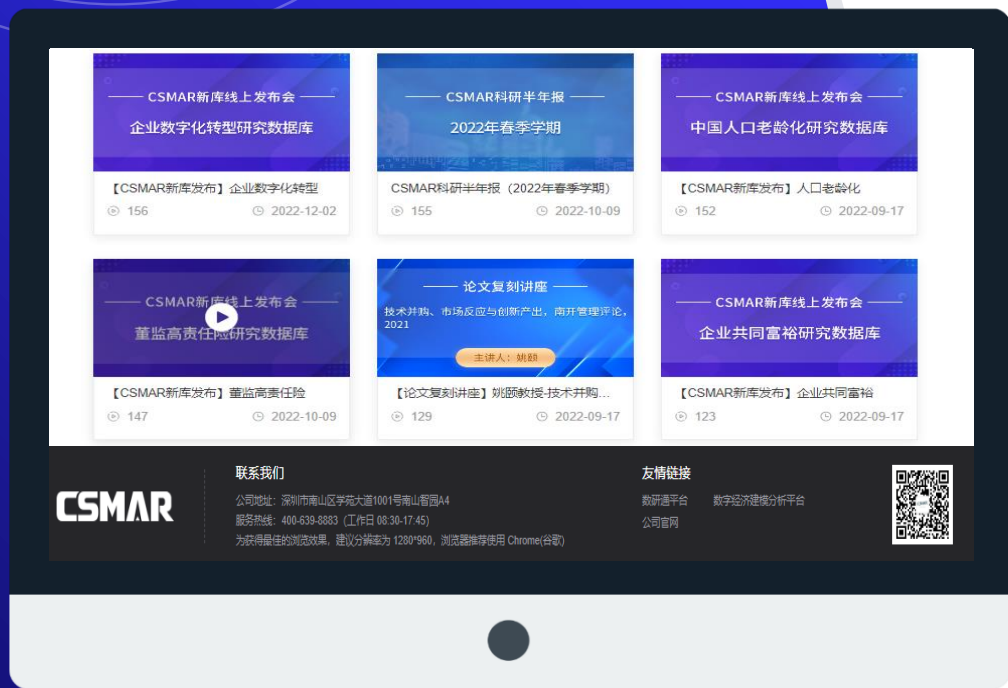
CSMAR新库线上发布会
企业数字化转型研究数据库
【CSMAR新库发布】企业数字化转型
156 2022-12-02

CSMAR科研半年报
2022年春季学期
CSMAR科研半年报（2022年春季学期）
155 2022-10-09

CSMAR新库线上发布会
中国人口老龄化研究数据库
【CSMAR新库发布】人口老龄化
152 2022-09-17

CSMAR新库线上发布会
董监高责任险研究数据库
【CSMAR新库发布】董监高责任险
147 2022-10-09

论文复刻讲座
技术并购、市场反应与创新产出，南开管理评论，2021
主讲人：姚颐
【论文复刻讲座】姚颐教授-技术并购...
129 2022-09-17

CSMAR新库线上发布会
企业共同富裕研究数据库
【CSMAR新库发布】企业共同富裕
123 2022-09-17

CSMAR
联系我们
公司地址：深圳市南山区学苑大道1001号南山智园A4
服务热线：400-639-8883（工作日 08:30-17:45）
为获得最佳的浏览效果，建议分辨率为 1280*960，浏览器推荐使用 Chrome(谷歌)

友情链接
数研通平台 数字经济建模分析平台
公司官网